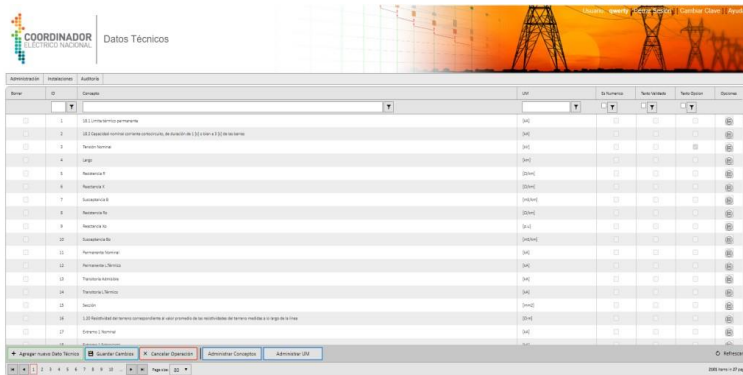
COORDINADOR ELÉCTRICO NACIONAL

Datos Técnicos

Usuario: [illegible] | Cerrar Sesion | Cambiar Clave | Ayuda

Administración | Instalaciones | Auditoria

| Borrar | ID | Concepto | UM | Es Numerico | Texto Validado | Texto Opcion | Opciones |
|---|---|---|---|---|---|---|---|
| | 1 | 18.1 Límite térmico permanente | [kA] | | | | |
| | 2 | 18.2 Capacidad nominal corriente cortocircuito, de duración de 1 [s] o bien a 3 [s] de los barras | [kA] | | | | |
| | 3 | Tension Nominal | [kV] | | | | |
| | 4 | Largo | [km] | | | | |
| | 5 | Resistencia R | [Ω/km] | | | | |
| | 6 | Reactancia X | [Ω/km] | | | | |
| | 7 | Susceptancia B | [mS/km] | | | | |
| | 8 | Resistencia Ro | [Ω/km] | | | | |
| | 9 | Reactancia Xo | [Ω/u] | | | | |
| | 10 | Susceptancia Bo | [mS/km] | | | | |
| | 11 | Permanente Nominal | [kA] | | | | |
| | 12 | Permanente L Térmico | [kA] | | | | |
| | 13 | Transitoria Admisible | [kA] | | | | |
| | 14 | Transitoria L Térmico | [kA] | | | | |
| | 15 | Sección | [mm2] | | | | |
| | 16 | 1.20 Resistividad del terreno correspondiente al valor promedio de las resistividades del terreno medidas a lo largo de la línea | [Ω·m] | | | | |
| | 17 | Extremo 1 Normal | [kA] | | | | |

+ Agregar nuevo Dato Técnico | Guardar Cambios | Cancelar Operación | Administrar Conceptos | Administrar UM

Refrescar

1 2 3 4 5 6 7 8 9 10 ... Page size: 20

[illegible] items in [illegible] pages